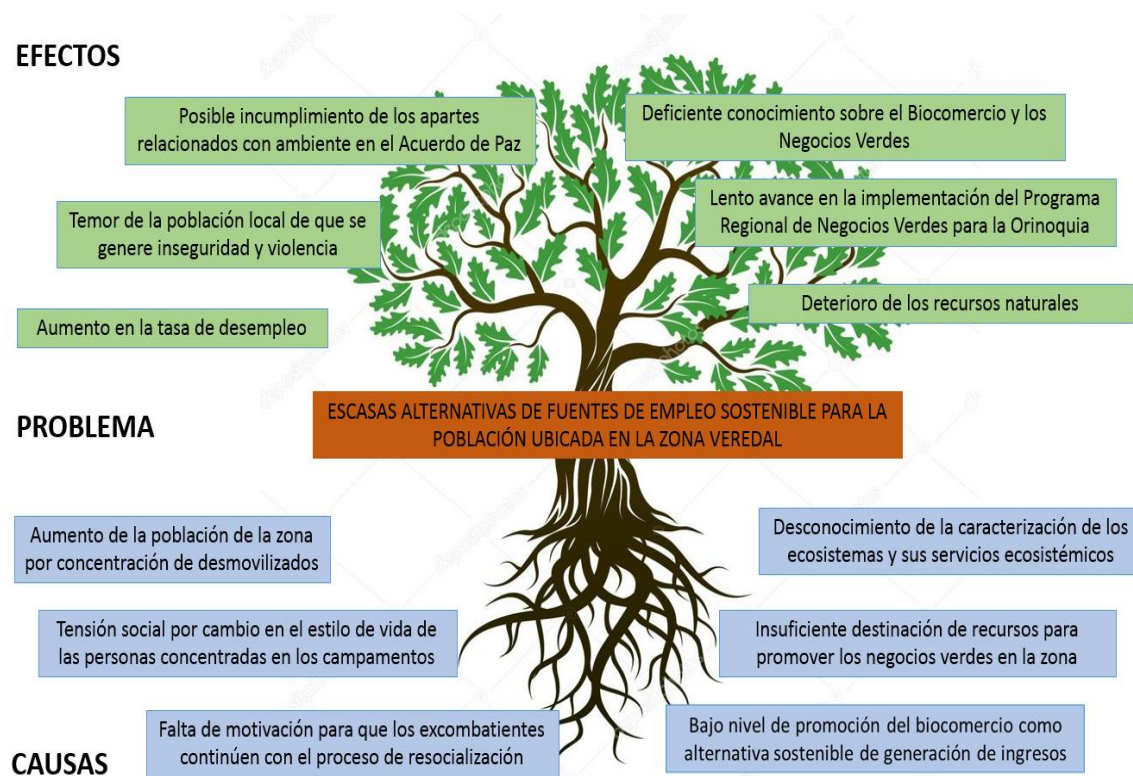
EFECTOS

Posible incumplimiento de los apartes relacionados con ambiente en el Acuerdo de Paz

Deficiente conocimiento sobre el Biocomercio y los Negocios Verdes

Temor de la población local de que se genere inseguridad y violencia

Lento avance en la implementación del Programa Regional de Negocios Verdes para la Orinoquia

Aumento en la tasa de desempleo

Deterioro de los recursos naturales

PROBLEMA

ESCASAS ALTERNATIVAS DE FUENTES DE EMPLEO SOSTENIBLE PARA LA POBLACIÓN UBICADA EN LA ZONA VEREDAL

Aumento de la población de la zona por concentración de desmovilizados

Desconocimiento de la caracterización de los ecosistemas y sus servicios ecosistémicos

Tensión social por cambio en el estilo de vida de las personas concentradas en los campamentos

Insuficiente destinación de recursos para promover los negocios verdes en la zona

Falta de motivación para que los excombatientes continúen con el proceso de resocialización

Bajo nivel de promoción del biocomercio como alternativa sostenible de generación de ingresos

CAUSAS